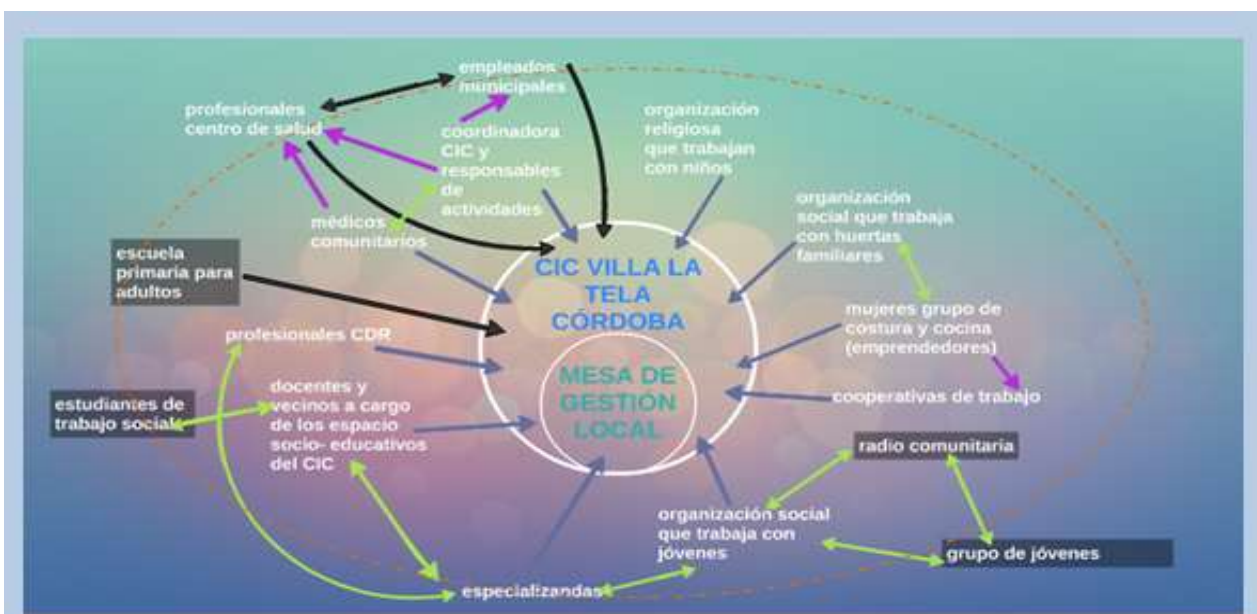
empleados municipales

profesionales centro de salud

coordinadora CIC y responsables de actividades

organización religiosa que trabajan con niños

organización social que trabaja con huertas familiares

médicos comunitarios

escuela primaria para adultos

CIC VILLA LA TELA CÓRDOBA

MESA DE GESTIÓN LOCAL

mujeres grupo de costura y cocina (emprendedores)

profesionales CDR

cooperativas de trabajo

estudiantes de trabajo social

docentes y vecinos a cargo de los espacio socio- educativos del CIC

radio comunitaria

organización social que trabaja con jóvenes

grupo de jóvenes

especializandas